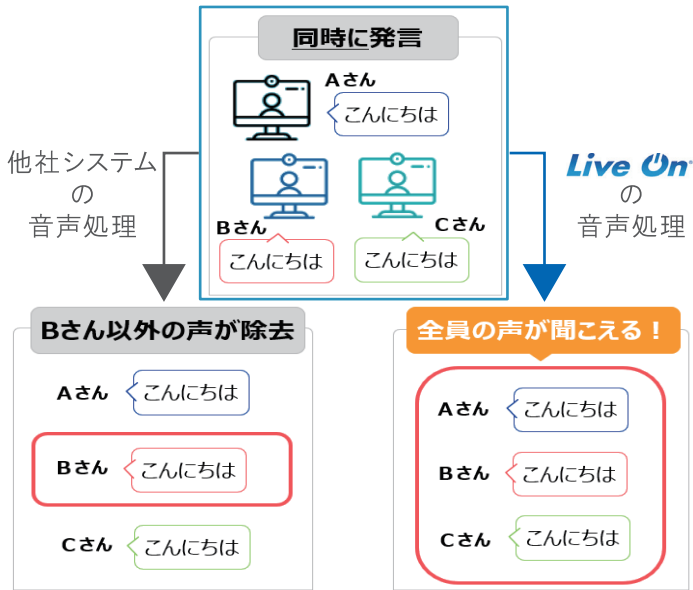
同時に発言

Aさん
こんにちは

Bさん
こんにちは

Cさん
こんにちは

他社システムの音声処理

Live On
の音声処理

Bさん以外の声が除去

Aさん
こんにちは

Bさん
こんにちは

Cさん
こんにちは

全員の声が聞こえる！

Aさん
こんにちは

Bさん
こんにちは

Cさん
こんにちは